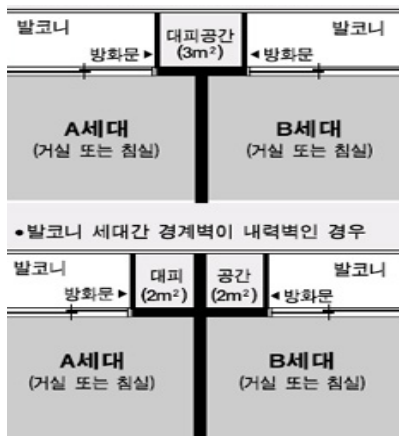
발코니
대피공간 ($3m^2$)
발코니
방화문 ▸
◂ 방화문
A세대
(거실 또는 침실)
B세대
(거실 또는 침실)

• 발코니 세대간 경계벽이 내력벽인 경우

발코니
대피 ($2m^2$)
공간 ($2m^2$)
발코니
방화문 ▸
◂ 방화문
A세대
(거실 또는 침실)
B세대
(거실 또는 침실)